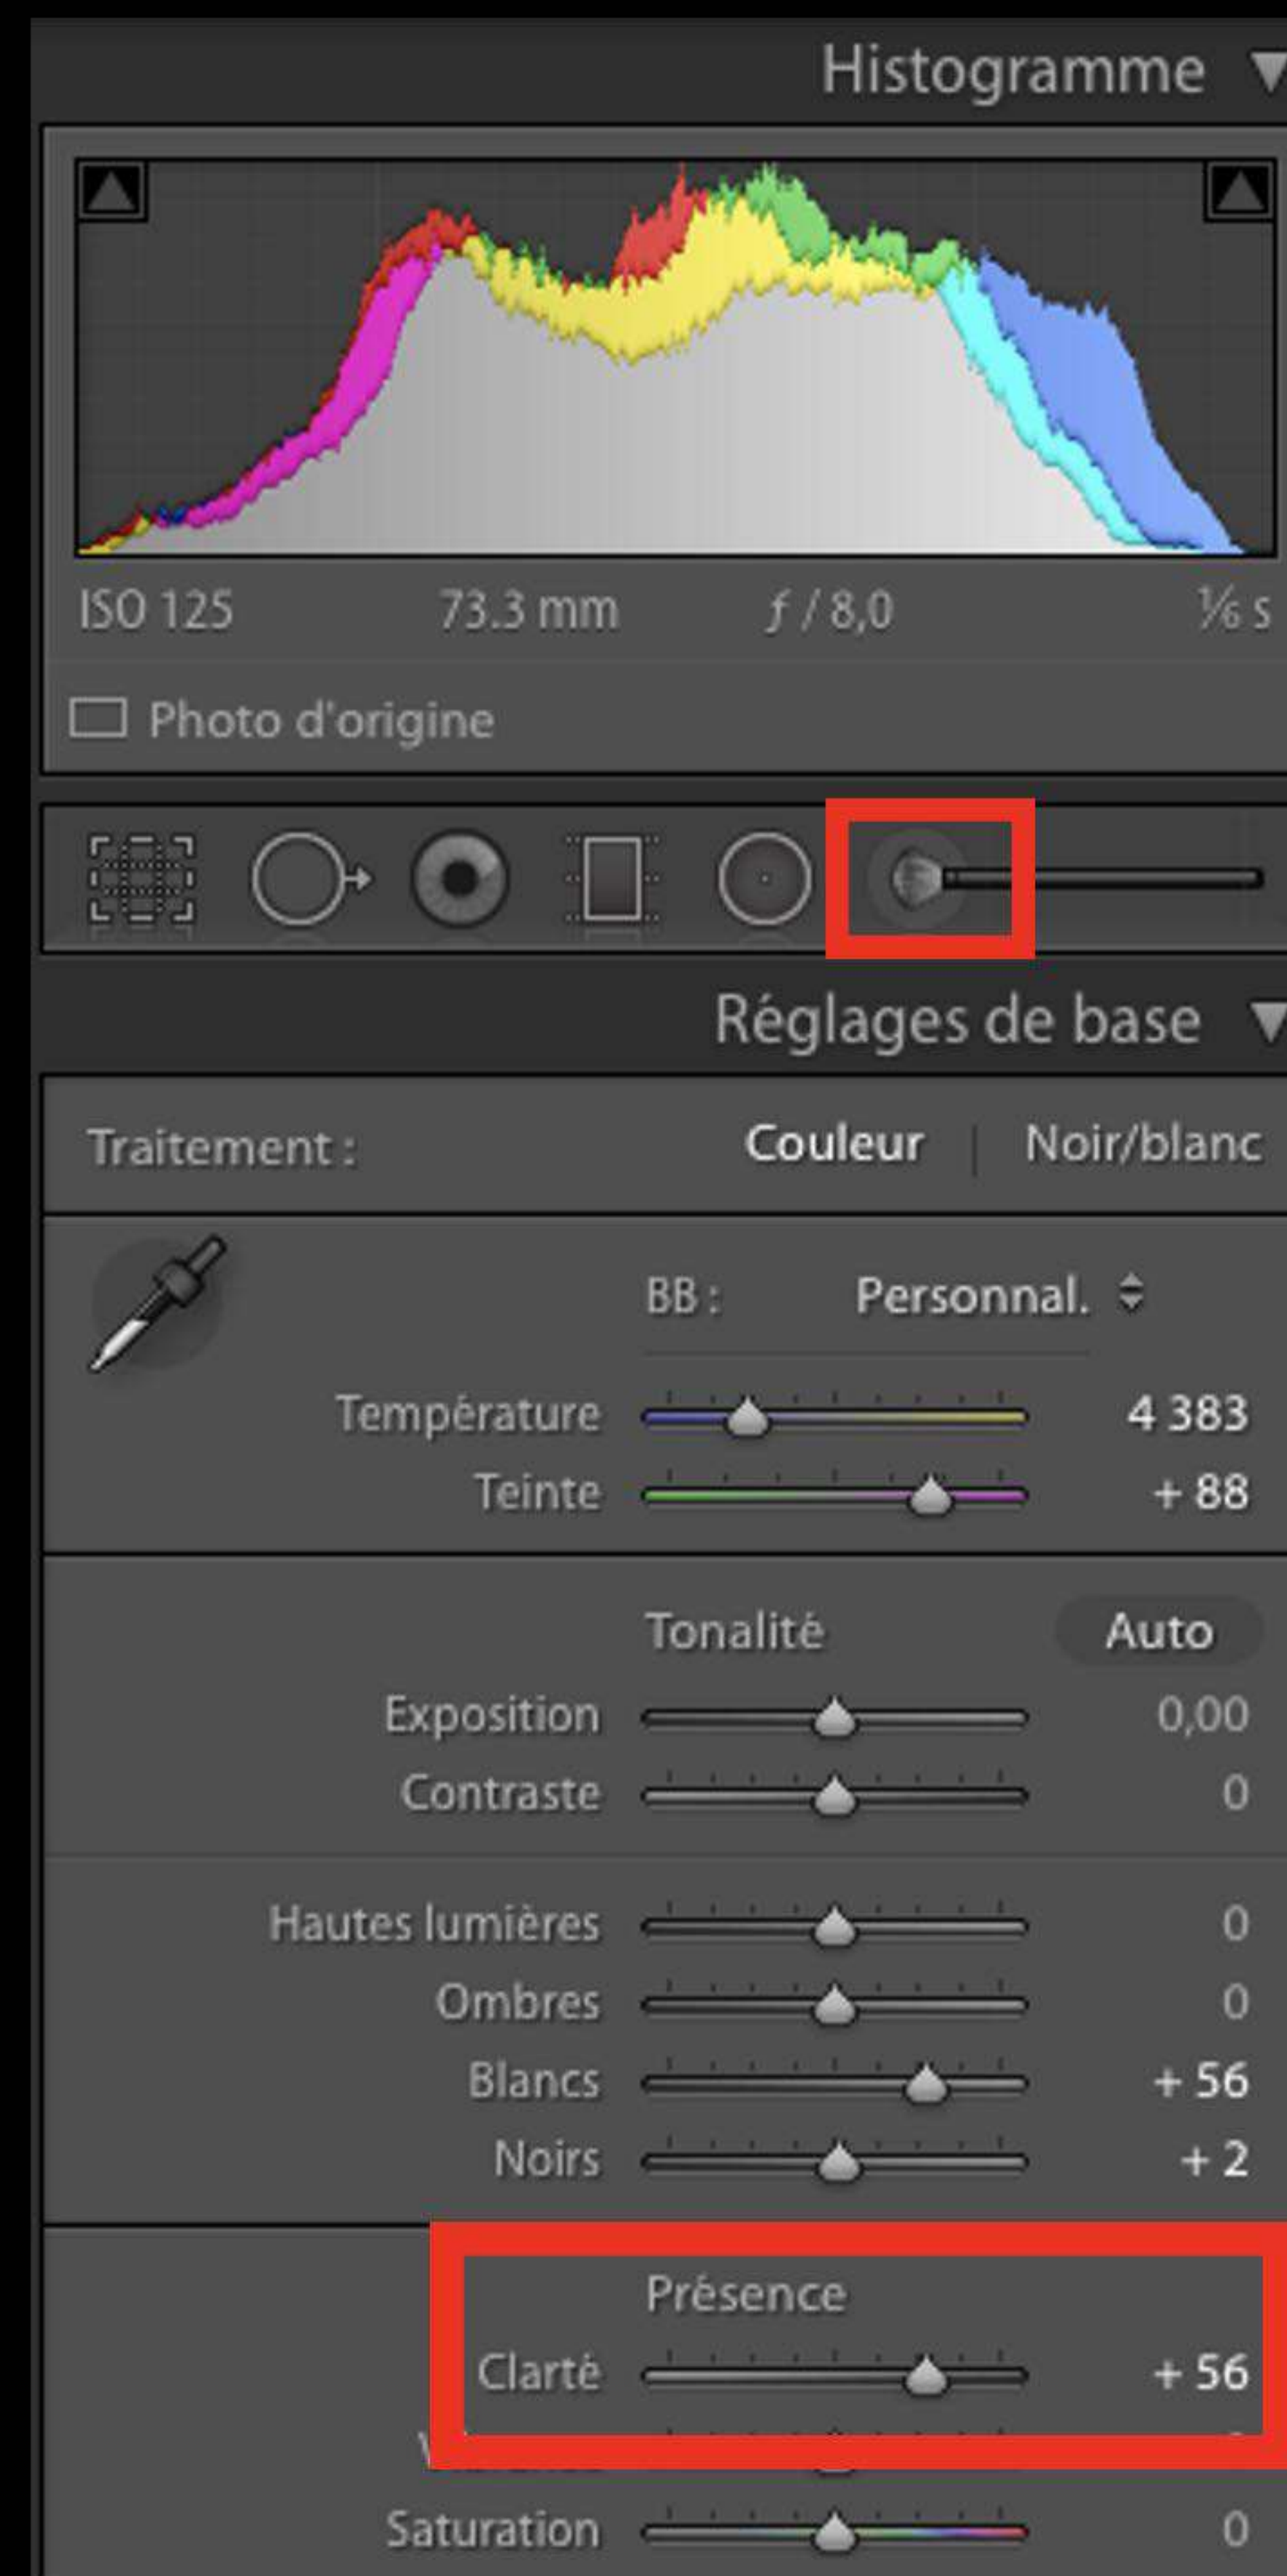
Histogramme

ISO 125 73.3 mm $f$ / 8,0 ⅙ s

Photo d'origine

Réglages de base

Traitement : Couleur | Noir/blanc

BB : Personnal.

Température 4 383
Teinte + 88

Tonalité Auto

Exposition 0,00
Contraste 0

Hautes lumières 0
Ombres 0
Blancs + 56
Noirs + 2

Présence

Clarté + 56
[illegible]
Saturation 0